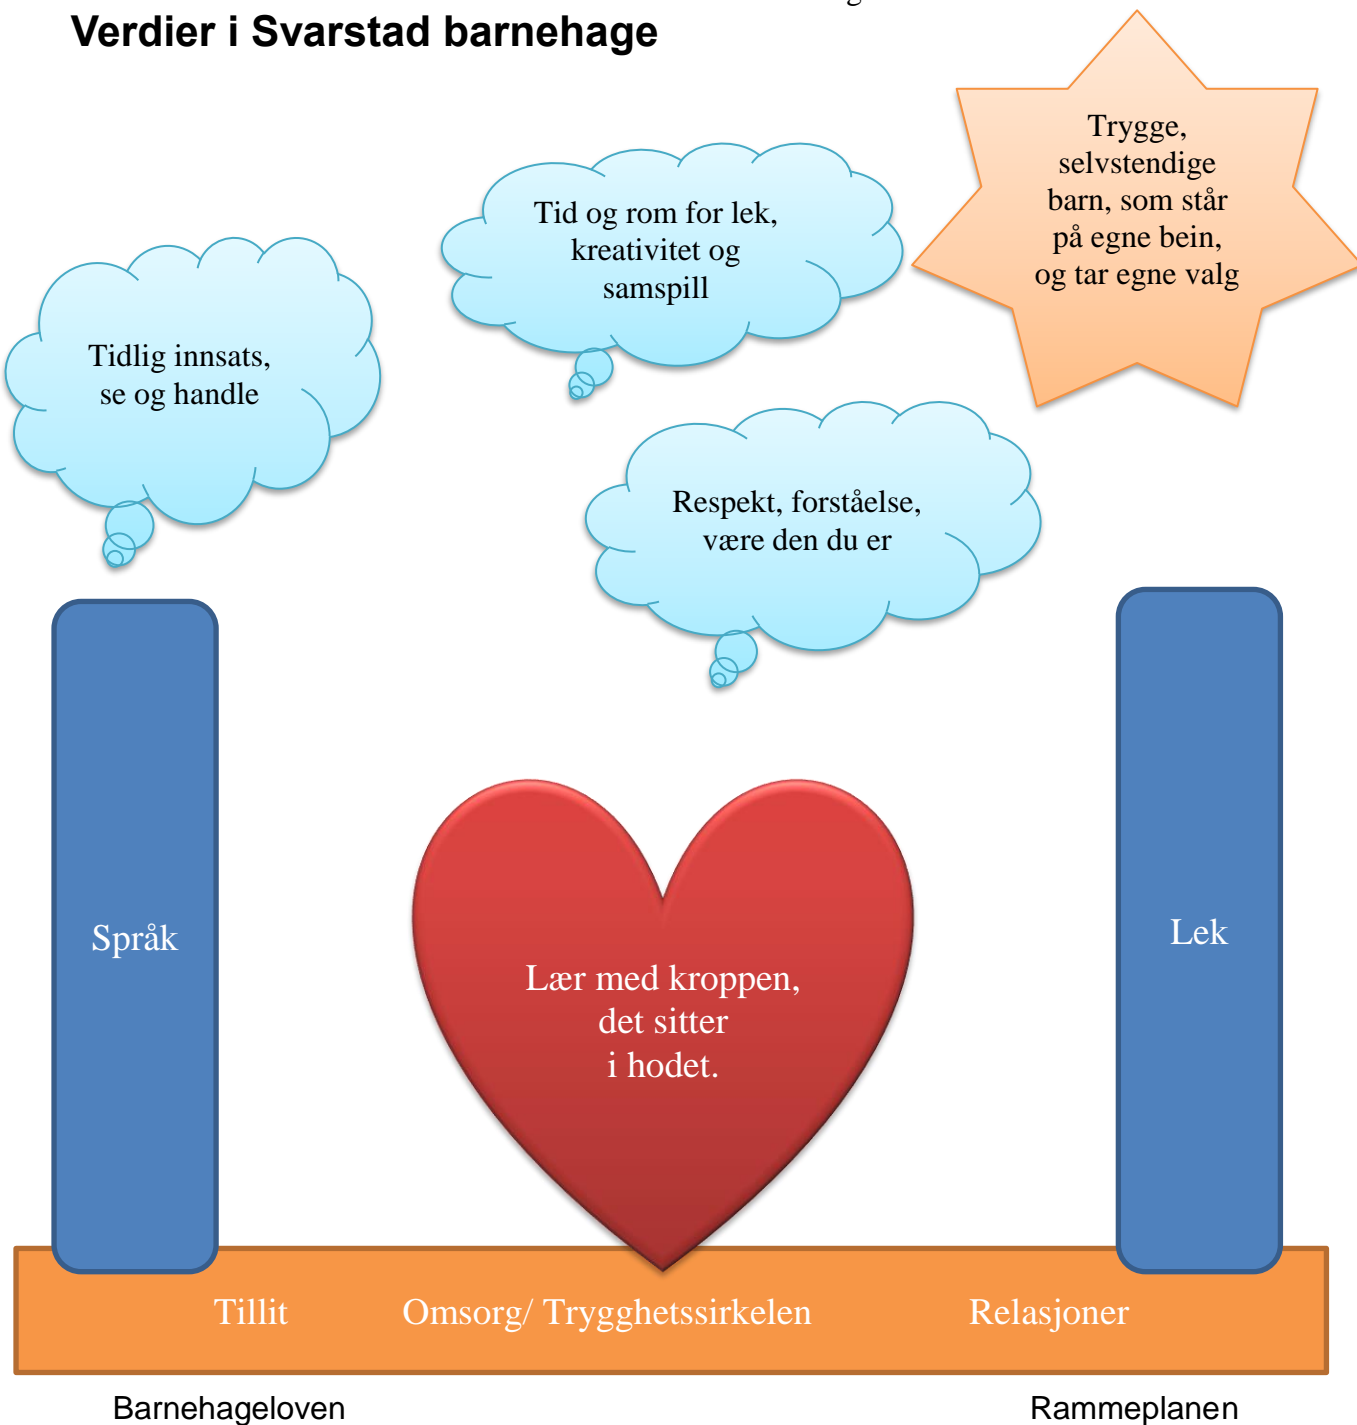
Verdier i Svarstad barnehage

Tid og rom for lek, kreativitet og samspill

Trygge, selvstendige barn, som står på egne bein, og tar egne valg

Tidlig innsats, se og handle

Respekt, forståelse, være den du er

Språk

Lær med kroppen, det sitter i hodet.

Lek

Tillit

Omsorg/ Trygghetssirkelen

Relasjoner

Barnehageloven

Rammeplanen